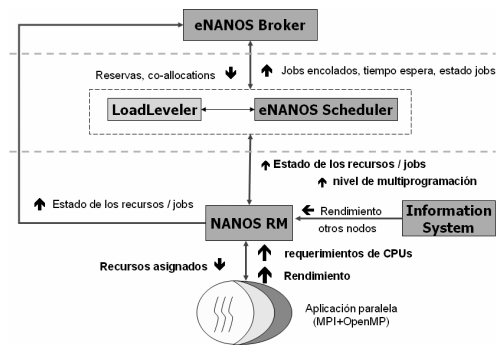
eNANOS Broker

Reservas, co-allocations

Jobs encolados, tiempo espera, estado jobs

LoadLeveler

eNANOS Scheduler

Estado de los recursos / jobs

nivel de multiprogramación

Estado de los recursos / jobs

Rendimiento otros nodos

Information System

NANOS RM

requerimientos de CPUs

Recursos asignados

Rendimiento

Aplicación paralela (MPI+OpenMP)